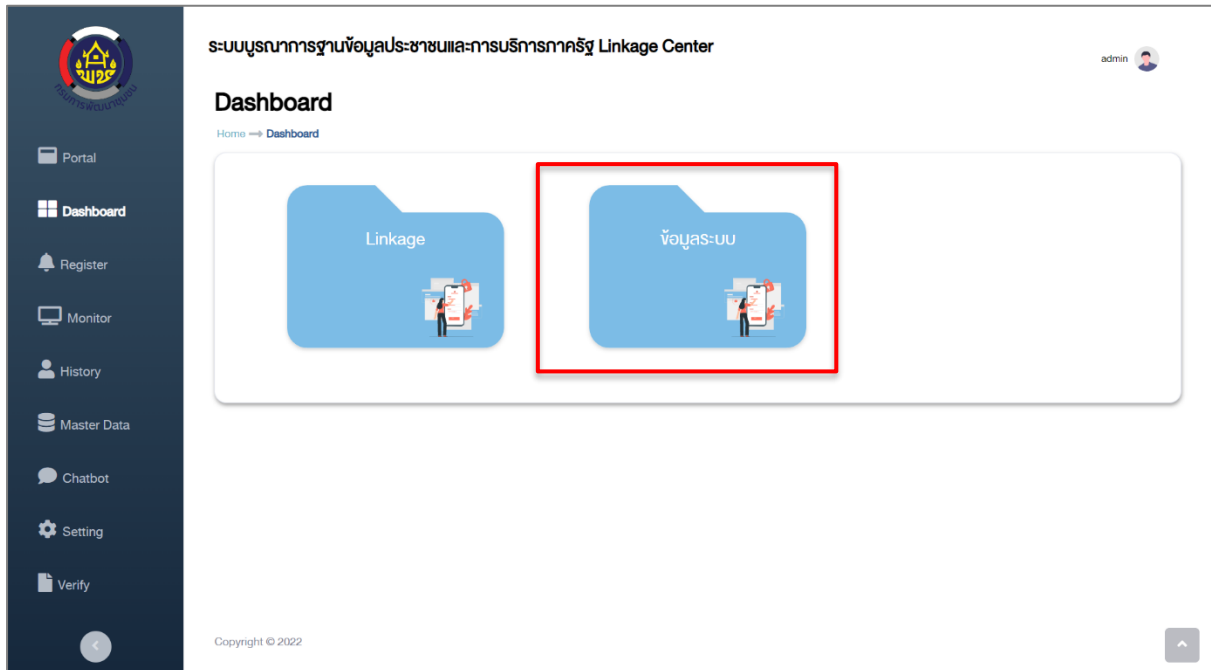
กรมการพัฒนาชุมชน

Portal

Dashboard

Register

Monitor

History

Master Data

Chatbot

Setting

Verify

ระบบบูรณาการฐานข้อมูลประชาชนและการบริการภาครัฐ Linkage Center

admin

Dashboard

Home → Dashboard

Linkage

ข้อมูลระบบ

Copyright © 2022